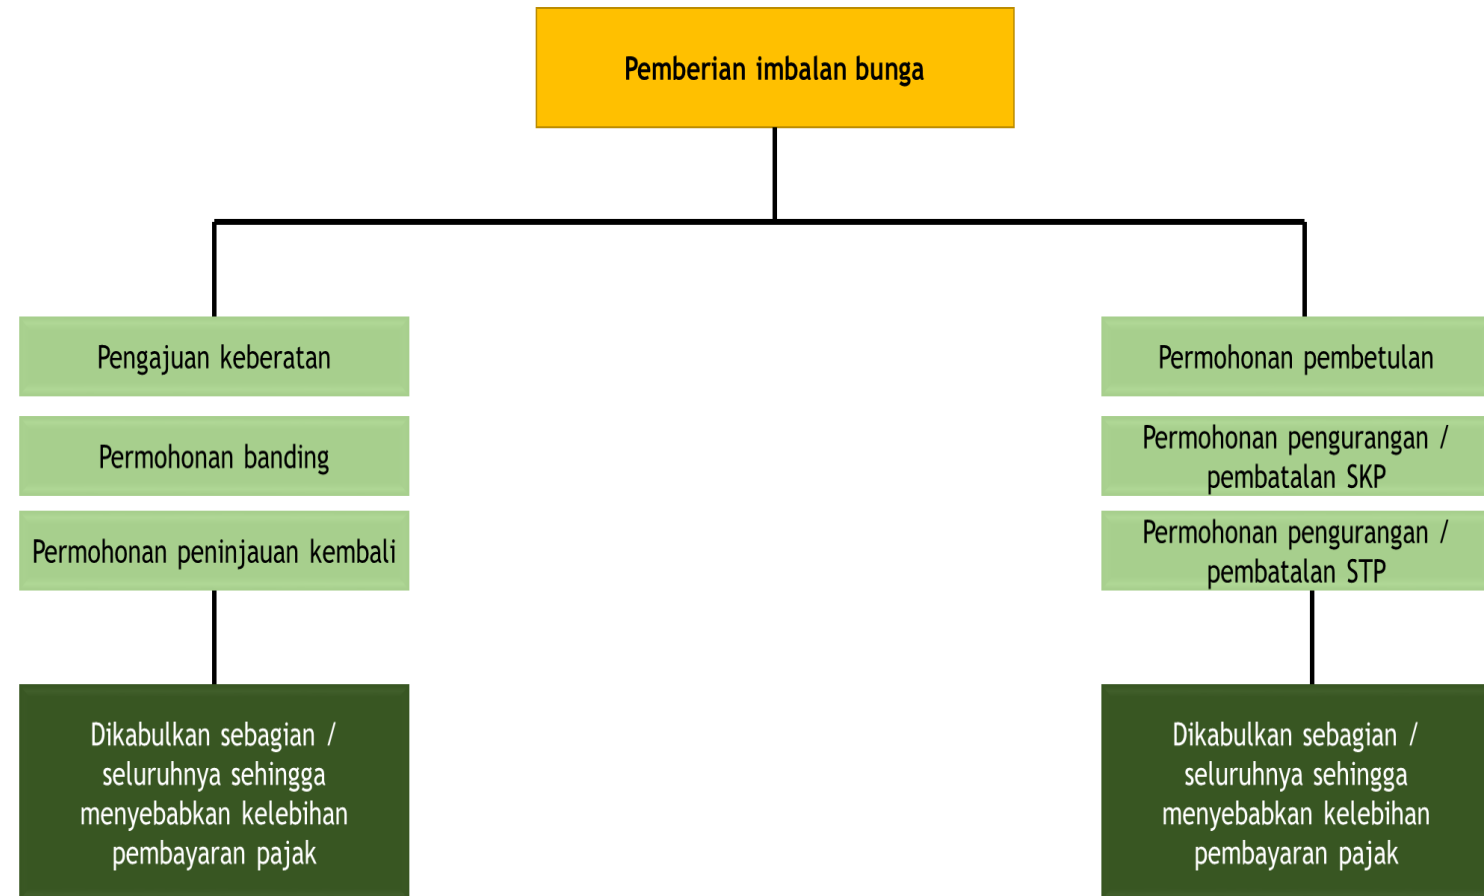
Pemberian imbalan bunga

Pengajuan keberatan

Permohonan banding

Permohonan peninjauan kembali

Dikabulkan sebagian / seluruhnya sehingga menyebabkan kelebihan pembayaran pajak

Permohonan pembetulan

Permohonan pengurangan / pembatalan SKP

Permohonan pengurangan / pembatalan STP

Dikabulkan sebagian / seluruhnya sehingga menyebabkan kelebihan pembayaran pajak